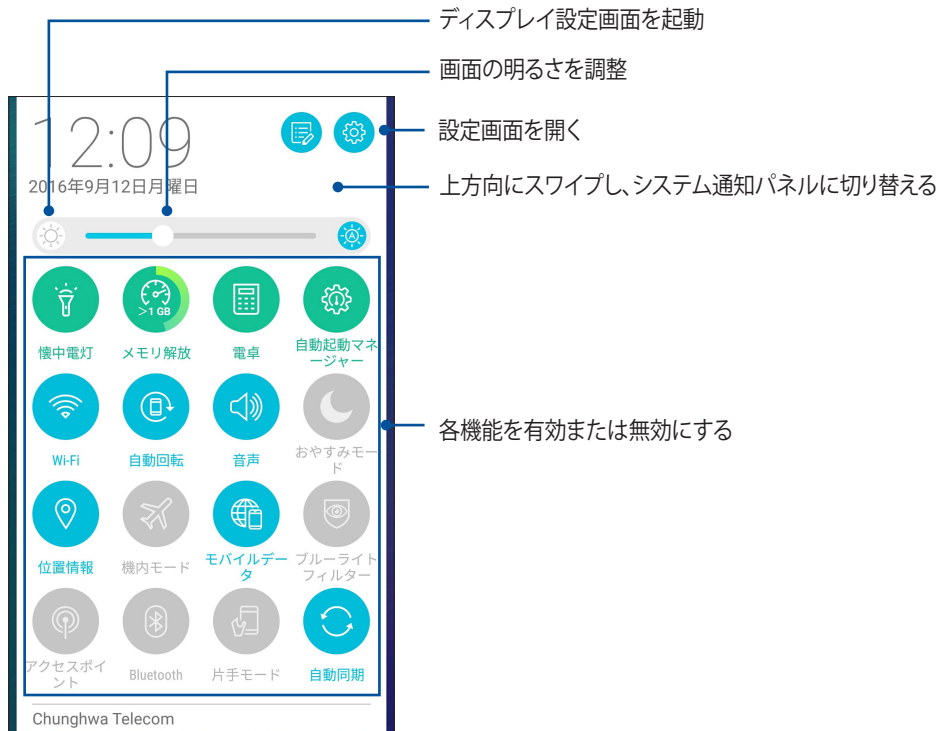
ディスプレイ設定画面を起動

画面の明るさを調整

12:09

設定画面を開く

2016年9月12日月曜日

上方向にスワイプし、システム通知パネルに切り替える

>1 GB

懐中電灯

メモリ解放

電卓

自動起動マネージャー

各機能を有効または無効にする

Wi-Fi

自動回転

音声

おやすみモード

位置情報

機内モード

モバイルデータ

ブルーライトフィルター

アクセスポイント

Bluetooth

片手モード

自動同期

Chunghwa Telecom